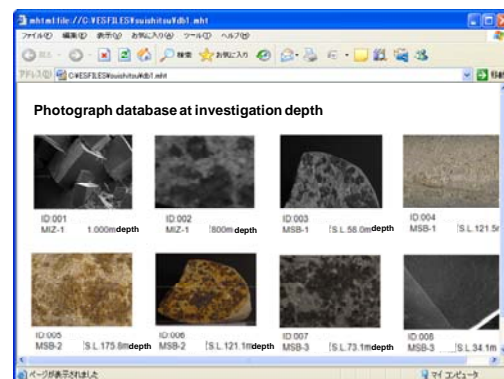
mhtml:file://C:¥ESFILES¥suishitsu¥db1.mht

ファイル(F) 編集(E) 表示(V) お気に入り(A) ツール(T) ヘルプ(H)

戻る 検索 お気に入り

アドレス(D) C:¥ESFILES¥suishitsu¥db1.mht

移動

Photograph database at investigation depth

ID:001
MIZ-1 1,000m depth

ID:002
MIZ-1 800m depth

ID:003
MSB-1 S.L.58.0m depth

ID:004
MSB-1 S.L.121.5r

ID:005
MSB-2 S.L.175.8m depth

ID:006
MSB-2 S.L.121.1m depth

ID:007
MSB-3 S.L.73.1m depth

ID:008
MSB-3 S.L.34.1m

ページが表示されました

マイ コンピュータ